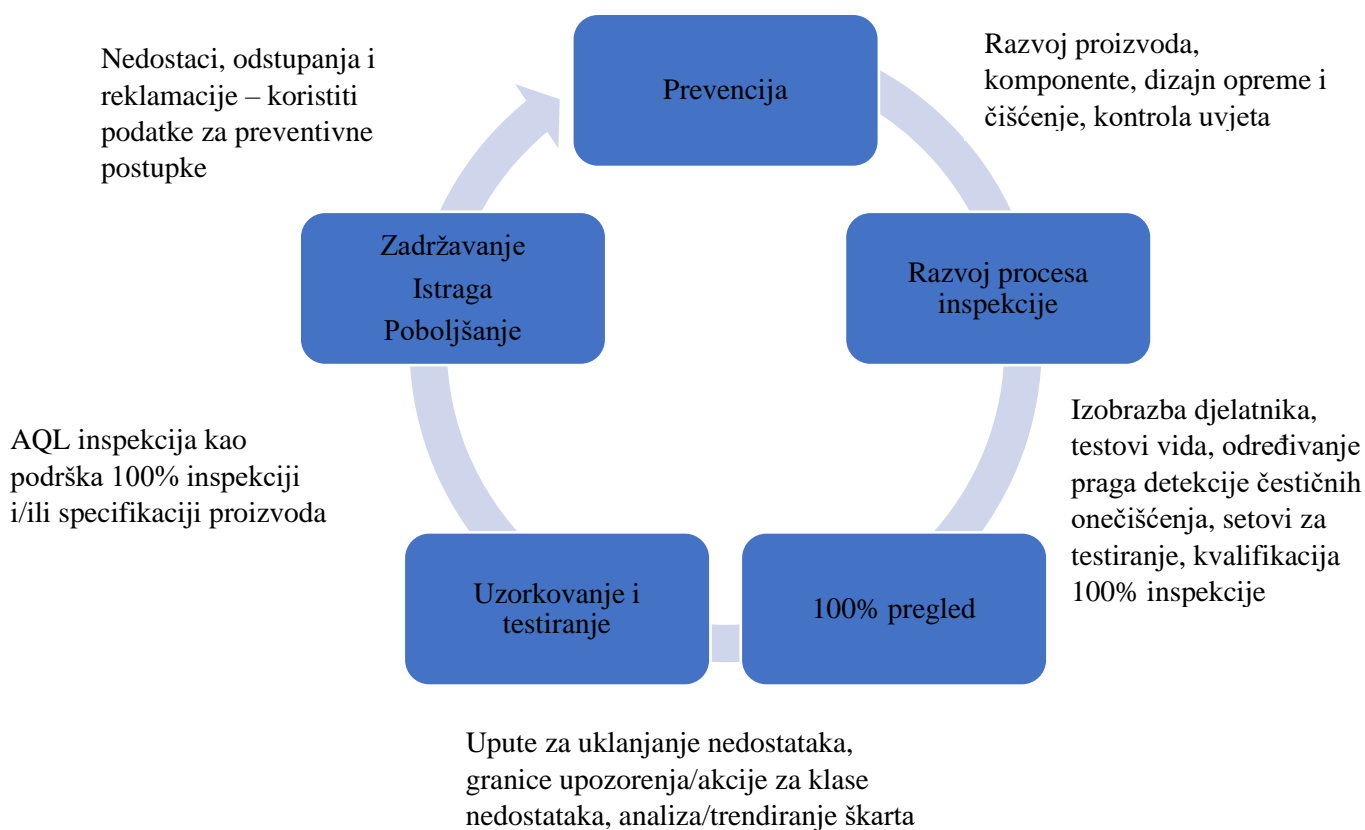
Nedostaci, odstupanja i reklamacije – koristiti podatke za preventivne postupke

Prevencija

Razvoj proizvoda, komponente, dizajn opreme i čišćenje, kontrola uvjeta

Zadržavanje
Istraga
Poboljšanje

Razvoj procesa inspekcije

AQL inspekcija kao podrška 100% inspekciji i/ili specifikaciji proizvoda

Izobrazba djelatnika, testovi vida, određivanje praga detekcije čestičnih onečišćenja, setovi za testiranje, kvalifikacija 100% inspekcije

Uzorkovanje i testiranje

100% pregled

Upute za uklanjanje nedostataka, granice upozorenja/akcije za klase nedostataka, analiza/trendiranje škarta